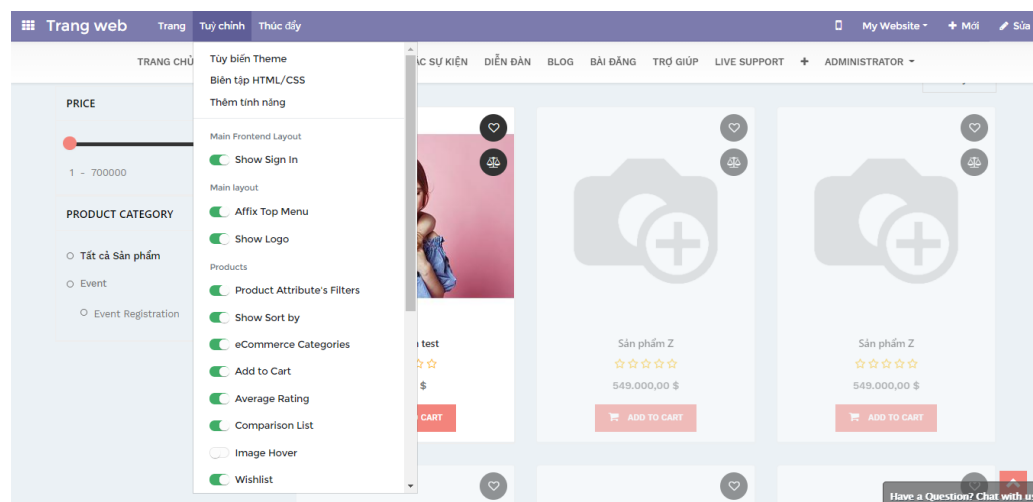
Trang web Trang Tuỳ chỉnh Thúc đẩy

My Website ▾ + Mới Sửa

TRANG CHỦ ÁC SỰ KIỆN DIỄN ĐÀN BLOG BÀI ĐĂNG TRỢ GIÚP LIVE SUPPORT + ADMINISTRATOR ▾

Tùy biến Theme
Biên tập HTML/CSS
Thêm tính năng

Main Frontend Layout
Show Sign In

Main layout
Affix Top Menu
Show Logo

Products
Product Attribute's Filters
Show Sort by
eCommerce Categories
Add to Cart
Average Rating
Comparison List
Image Hover
Wishlist

PRICE

1 - 700000

PRODUCT CATEGORY

Tất cả Sản phẩm
Event
Event Registration

test
$
CART

Sản phẩm Z
549.000,00 $
ADD TO CART

Sản phẩm Z
549.000,00 $
ADD TO CART

Have a Question? Chat with u